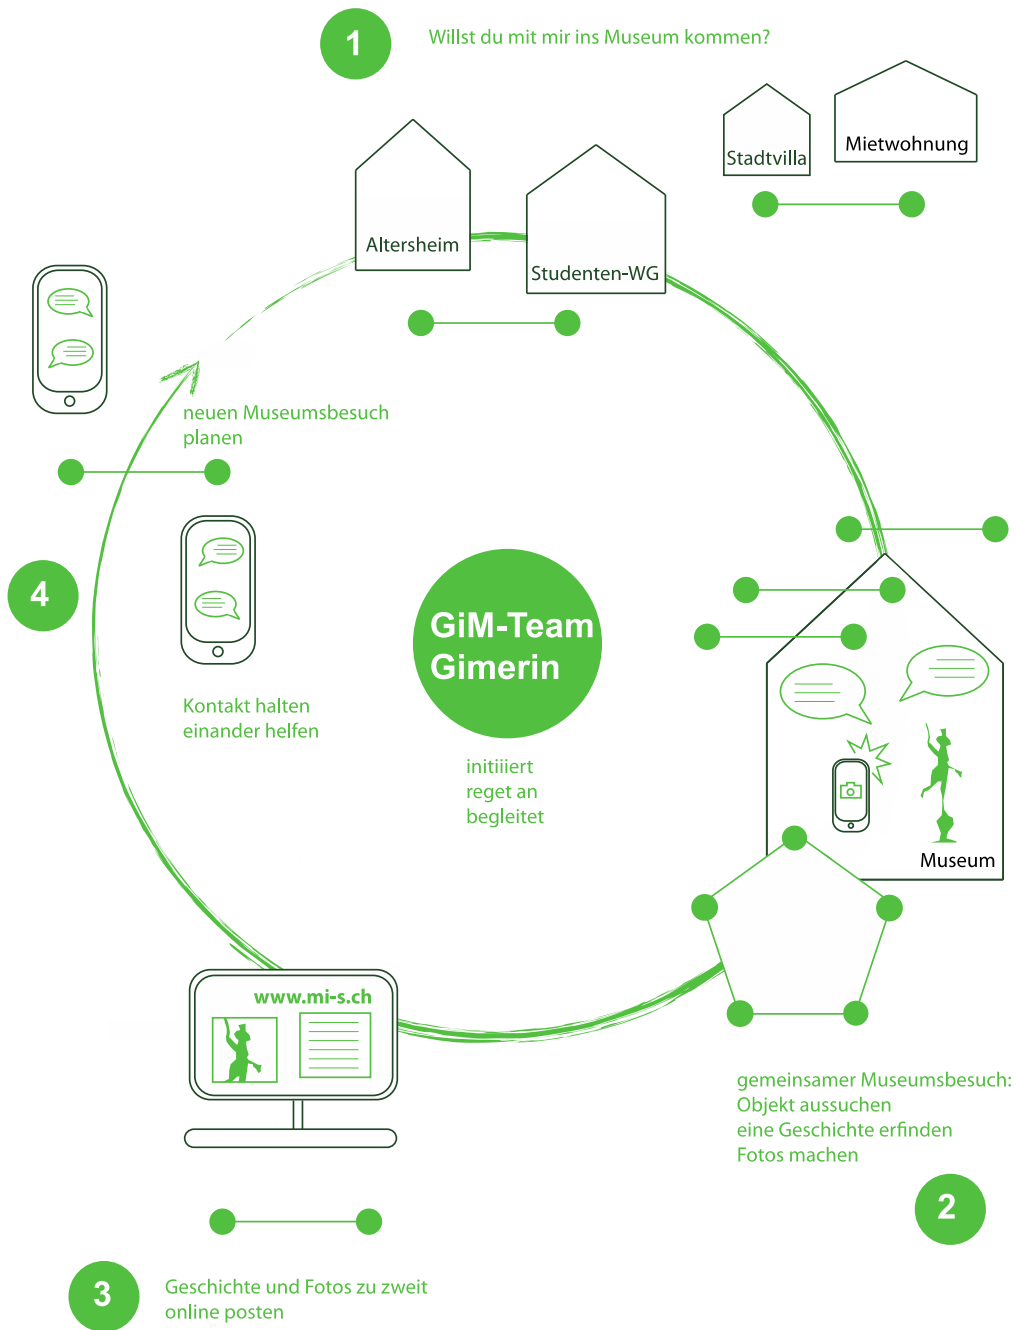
1

Willst du mit mir ins Museum kommen?

Stadtvilla

Mietwohnung

Altersheim

Studenten-WG

neuen Museumsbesuch planen

4

Kontakt halten einander helfen

GiM-Team Gimerin

initiiert reget an begleitet

Museum

www.mi-s.ch

gemeinsamer Museumsbesuch: Objekt aussuchen eine Geschichte erfinden Fotos machen

2

3

Geschichte und Fotos zu zweit online posten